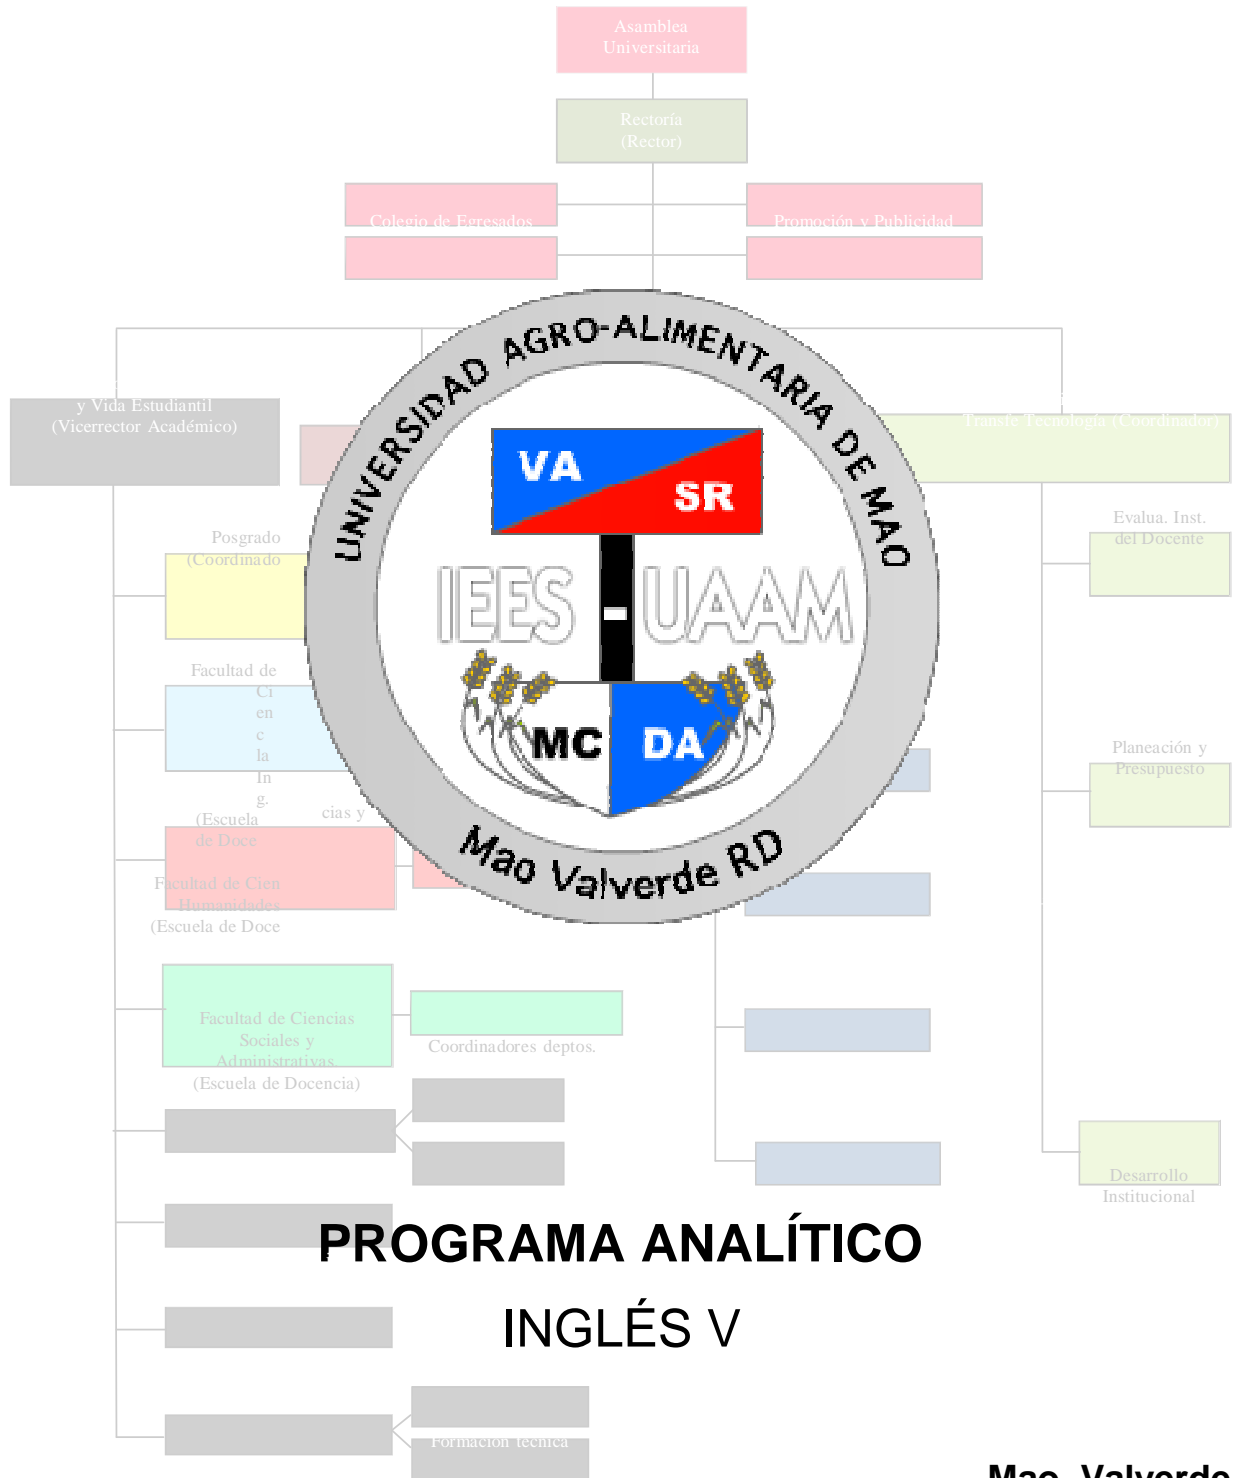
Asamblea Universitaria

Rectoría (Rector)

Colegio de Egresados

Promoción y Publicidad

y Vida Estudiantil (Vicerrector Académico)

Transfe Tecnología (Coordinador)

UNIVERSIDAD AGRO-ALIMENTARIA DE MAO

VA

SR

IEES - UAAM

MC

DA

Mao Valverde RD

Posgrado (Coordinado

Evalua. Inst. del Docente

Facultad de Ci en c la In g.

Planeación y Presupuesto

(Escuela de Doce

cias y

Facultad de Cien Humanidades (Escuela de Doce

Facultad de Ciencias Sociales y Administrativas (Escuela de Docencia)

Coordinadores deptos.

Desarrollo Institucional

PROGRAMA ANALÍTICO

INGLÉS V

Formación técnica

Mao, Valverde